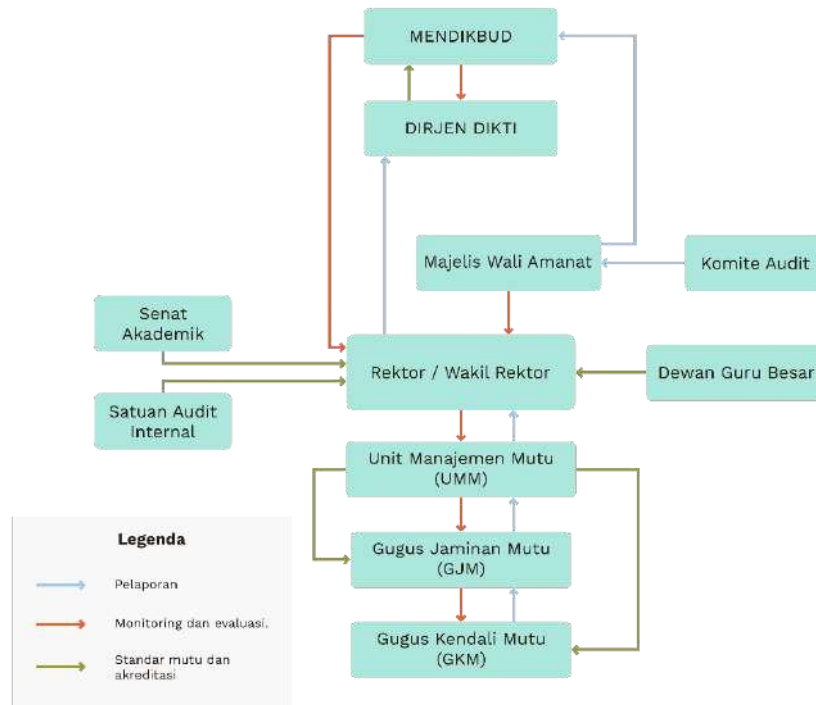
MENDIKBUD

DIRJEN DIKTI

Majelis Wali Amanat

Komite Audit

Senat Akademik

Rektor / Wakil Rektor

Dewan Guru Besar

Satuan Audit Internal

Unit Manajemen Mutu (UMM)

Gugus Jaminan Mutu (GJM)

Gugus Kendali Mutu (GKM)

Legenda

Pelaporan

Monitoring dan evaluasi.

Standar mutu dan akreditasi